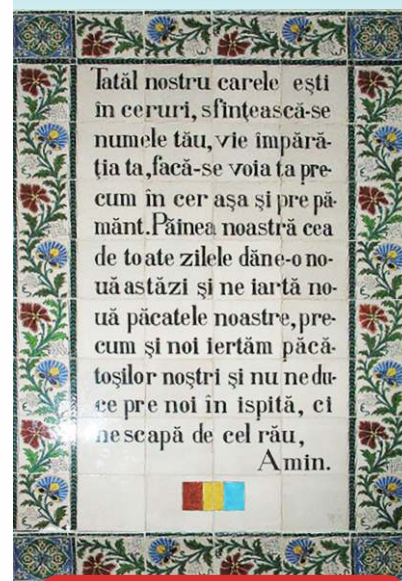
Tatăl nostru carele eşti în ceruri, sfinţească-se numele tău, vie împărăţia ta, facă-se voia ta precum în cer aşa şi pre pământ. Pâinea noastră cea de toate zilele dăne-o nouă astăzi şi ne iartă nouă păcatele noastre, precum şi noi iertăm păcătoşilor noştri şi nu ne duce pre noi în ispită, ci ne scapă de cel rău, Amin.